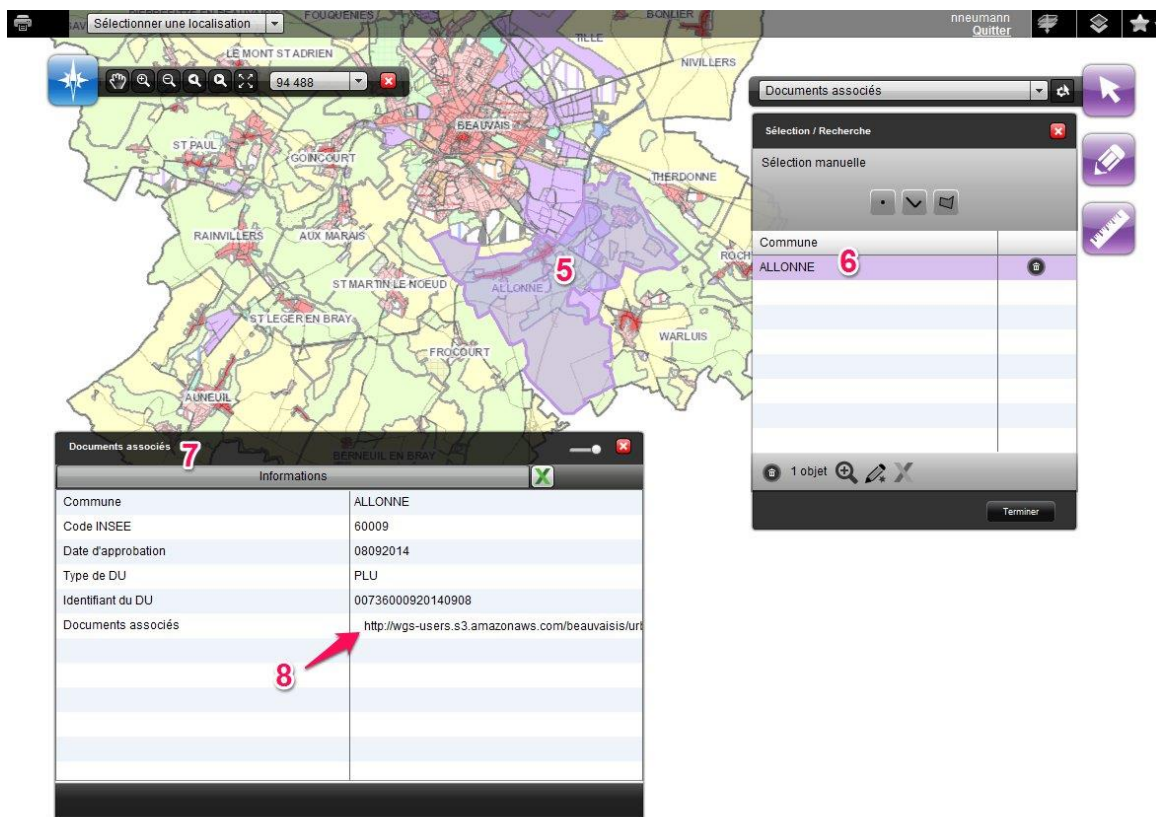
Sélectionner une localisation
FOUQUENIES
BONLIER
TILLE
nneumann
Quitter
LE MONT ST ADRIEN
NIVILLERS
94 488
Documents associés
BEAUVAIS
Sélection / Recherche
ST PAUL
GOINCOURT
Sélection manuelle
THERDONNE
RAINVILLERS
AUX MARAIS
5
ROCH
ST MARTIN LE NOEUD
ALLONNE
ST LEGER EN BRAY
WARLUIS
FROCOURT
AUNEUIL
BERNEUIL EN BRAY

| Commune | |
|---|---|
| ALLONNE 6 | |

1 objet
Terminer

Documents associés 7
Informations

| Commune | ALLONNE |
|---|---|
| Code INSEE | 60009 |
| Date d'approbation | 08092014 |
| Type de DU | PLU |
| Identifiant du DU | 00736000920140908 |
| Documents associés | http://wgs-users.s3.amazonaws.com/beauvaisis/url |

8